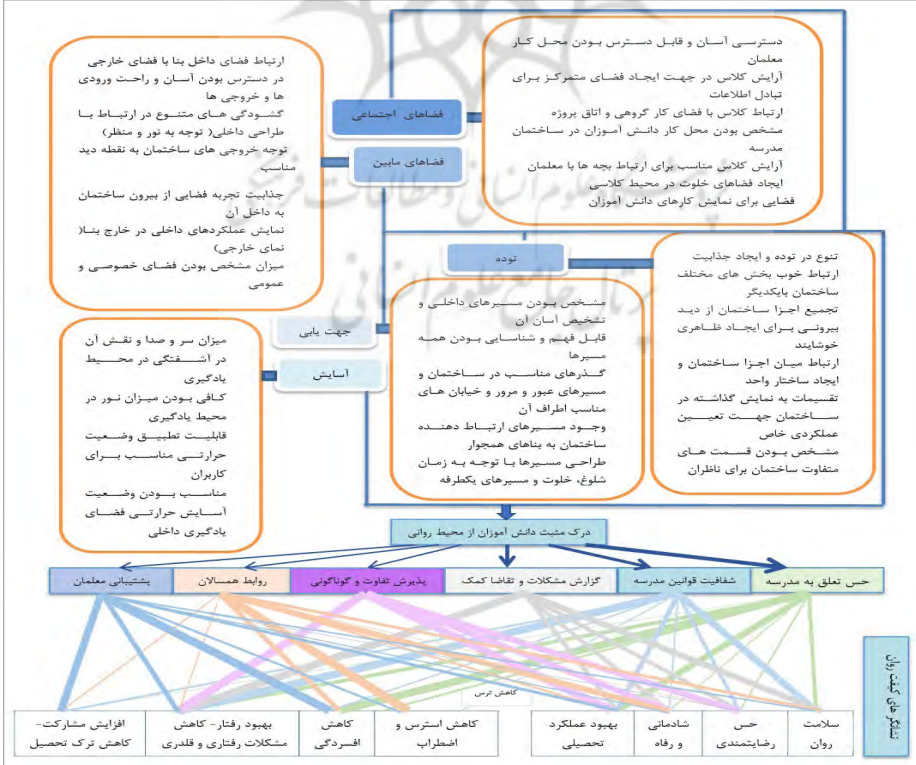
دسترسی آسان و قابل دسترس بودن محل کار معلمان
آرایش کلاس در جهت ایجاد فضای متمرکز برای تبادل اطلاعات
ارتباط کلاس با فضای کار گروهی و اتاق پروژه
مشخص بودن محل کار دانش آموزان در ساختمان مدرسه
آرایش کلاس مناسب برای ارتباط بچه ها با معلمان
ایجاد فضاهای خلوت در محیط کلاسی
فضایی برای نمایش کارهای دانش آموزان

فضاهای اجتماعی

فضاهای مابین

ارتباط فضای داخل بنا با فضای خارجی
در دسترس بودن آسان و راحت ورودی ها و خروجی ها
گشودگی های متنوع در ارتباط با طراحی داخلی( توجه به نور و منظر)
توجه خروجی های ساختمان به نقطه دید مناسب
جذابیت تجربه فضایی از بیرون ساختمان به داخل آن
نمایش عملکردهای داخلی در خارج بنا( نمای خارجی)
میزان مشخص بودن فضای خصوصی و عمومی

توده

تنوع در توده و ایجاد جذابیت
ارتباط خوب بخش های مختلف ساختمان باپکدیگر
تجمیع اجزا ساختمان از دید بیرونی برای ایجاد ظاهری خوشایند
ارتباط میان اجزا ساختمان و ایجاد ساختار واحد
تقسیمات به نمایش گذاشته در ساختمان جهت تعیین عملکردی خاص
مشخص بودن قسمت های متفاوت ساختمان برای ناظران

مشخص بودن مسیرهای داخلی و تشخیص آسان آن
قابل فهم و شناسایی بودن همه مسیرها
گذرهای مناسب در ساختمان و مسیرهای عبور و مرور و خیابان های مناسب اطراف آن
وجود مسیرهای ارتباط دهنده ساختمان به بناهای همجوار
طراحی مسیرها با توجه به زمان شلوغ، خلوت و مسیرهای یکطرفه

جهت یابی

آسایش

میزان سر و صدا و نقش آن در آشفتگی در محیط یادگیری
کافی بودن میزان نور در محیط یادگیری
قابلیت تطبیق وضعیت حرارتی مناسب برای کاربران
مناسب بودن وضعیت آسایش حرارتی فضای یادگیری داخلی

درک مثبت دانش آموزان از محیط روانی

پشتیبانی معلمان | روابط همسالان | پذیرش تفاوت و گوناگونی | گزارش مشکلات و تقاضا کمک | شفافیت قوانین مدرسه | حس تعلق به مدرسه

کاهش ترس

افزایش مشارکت- کاهش ترک تحصیل | بهبود رفتار- کاهش مشکلات رفتاری و قلدری | کاهش افسردگی | کاهش استرس و اضطراب | بهبود عملکرد تحصیلی | شادمانی و رفاه | حس رضایتمندی | سلامت روان

تشکرهای کیفی روان